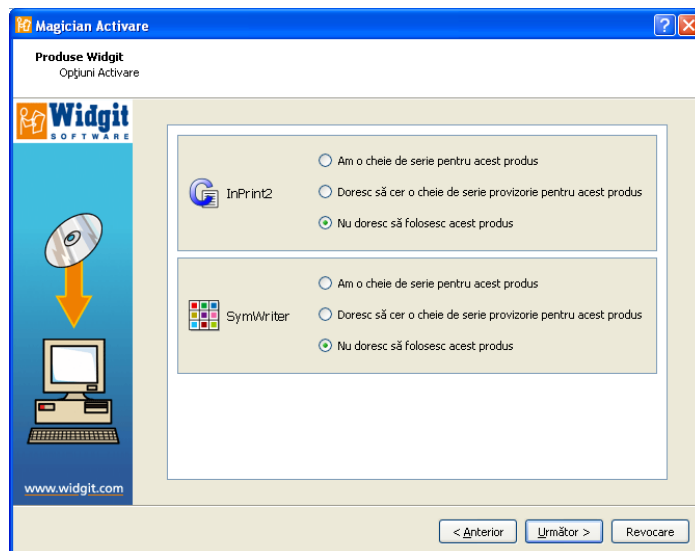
Magician Activare

Produse Widgit
Opțiuni Activare

Widgit
SOFTWARE

InPrint2

Am o cheie de serie pentru acest produs

Doresc să cer o cheie de serie provizorie pentru acest produs

Nu doresc să folosesc acest produs

SymWriter

Am o cheie de serie pentru acest produs

Doresc să cer o cheie de serie provizorie pentru acest produs

Nu doresc să folosesc acest produs

www.widgit.com

< Anterior

Următor >

Revocare